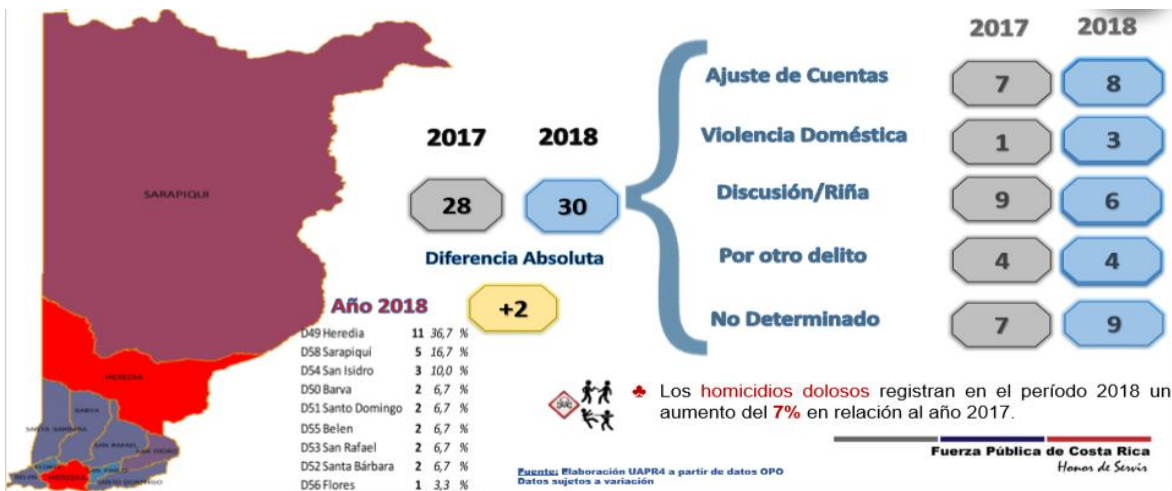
SARAPIQUI

HEREDIA

BARVA

SANTA BARBARA

SAN RAFAEL

SAN ISIDRO

FLORES

BELEN

HEREDIA

SANTO DOMINGO

2017 2018

28 30

Diferencia Absoluta

+2

Año 2018

| | | | |
|---|---|---|---|
| D49 Heredia | 11 | 36,7 | % |
| D58 Sarapiquí | 5 | 16,7 | % |
| D54 San Isidro | 3 | 10,0 | % |
| D50 Barva | 2 | 6,7 | % |
| D51 Santo Domingo | 2 | 6,7 | % |
| D55 Belen | 2 | 6,7 | % |
| D53 San Rafael | 2 | 6,7 | % |
| D52 Santa Bárbara | 2 | 6,7 | % |
| D56 Flores | 1 | 3,3 | % |

| | 2017 | 2018 |
|---|---|---|
| Ajuste de Cuentas | 7 | 8 |
| Violencia Doméstica | 1 | 3 |
| Discusión/Riña | 9 | 6 |
| Por otro delito | 4 | 4 |
| No Determinado | 7 | 9 |

Los homicidios dolosos registran en el período 2018 un aumento del 7% en relación al año 2017.

Fuente: Elaboración UAPR4 a partir de datos OPO
Datos sujetos a variación

Fuerza Pública de Costa Rica
Honor de Servir